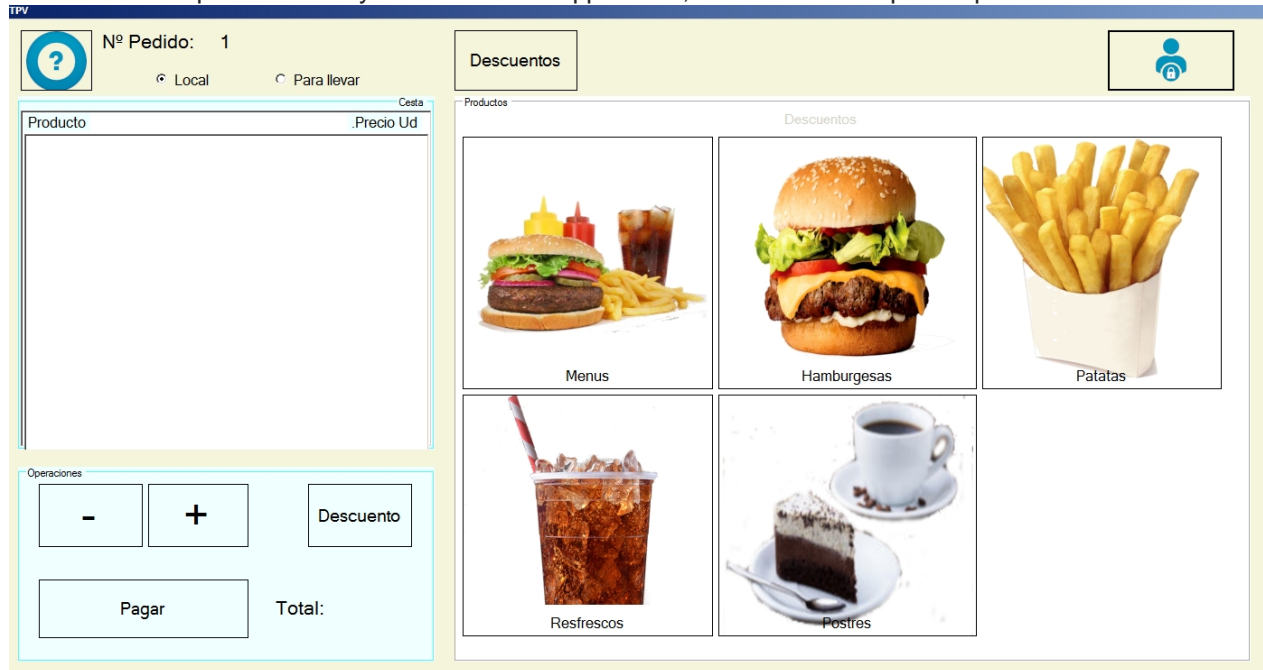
TPV

?

Nº Pedido: 1

Local

Para llevar

Descuentos

Cesta

| Producto | Precio Ud |
|---|---|

Productos

Descuentos

Menus

Hamburgesas

Patatas

Resfrescos

Postres

Operaciones

-

+

Descuento

Pagar

Total: